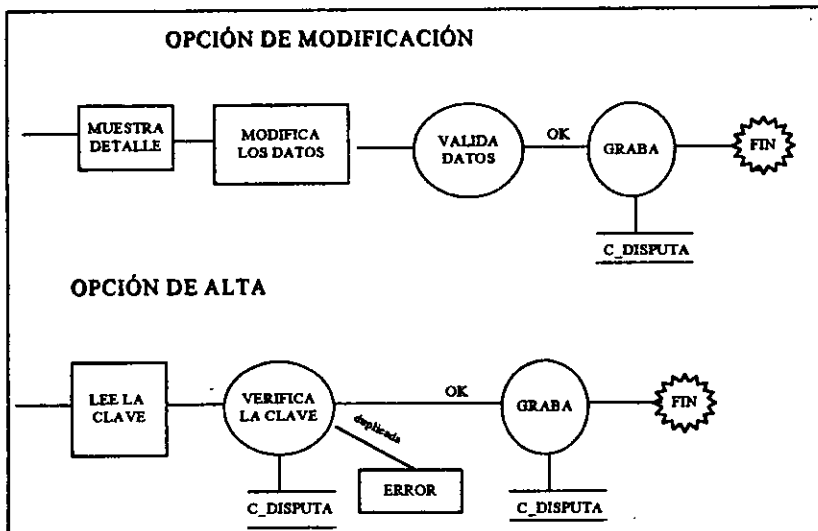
OPCIÓN DE MODIFICACIÓN

MUESTRA DETALLE

MODIFICA LOS DATOS

VALIDA DATOS

OK

GRABA

FIN

C_DISPUTA

OPCIÓN DE ALTA

LEE LA CLAVE

VERIFICA LA CLAVE

duplicada

OK

GRABA

FIN

ERROR

C_DISPUTA

C_DISPUTA